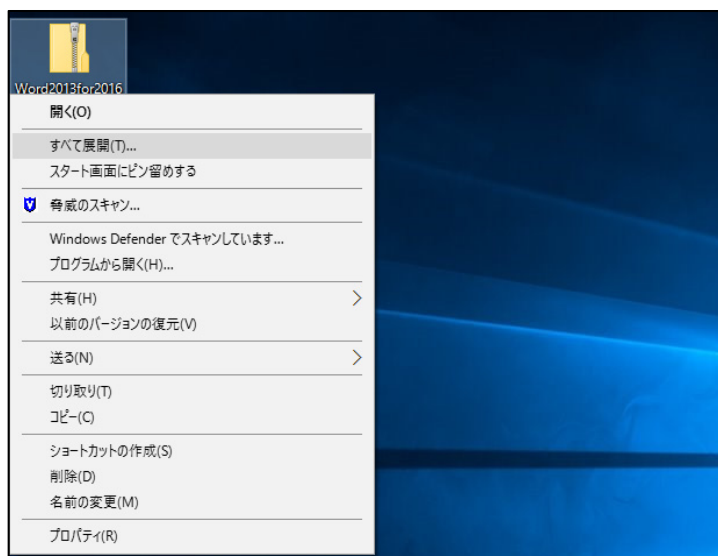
Word2013for2016

開く(O)

すべて展開(T)...

スタート画面にピン留めする

脅威のスキャン...

Windows Defender でスキャンしています...

プログラムから開く(H)...

共有(H)

以前のバージョンの復元(V)

送る(N)

切り取り(T)

コピー(C)

ショートカットの作成(S)

削除(D)

名前の変更(M)

プロパティ(R)